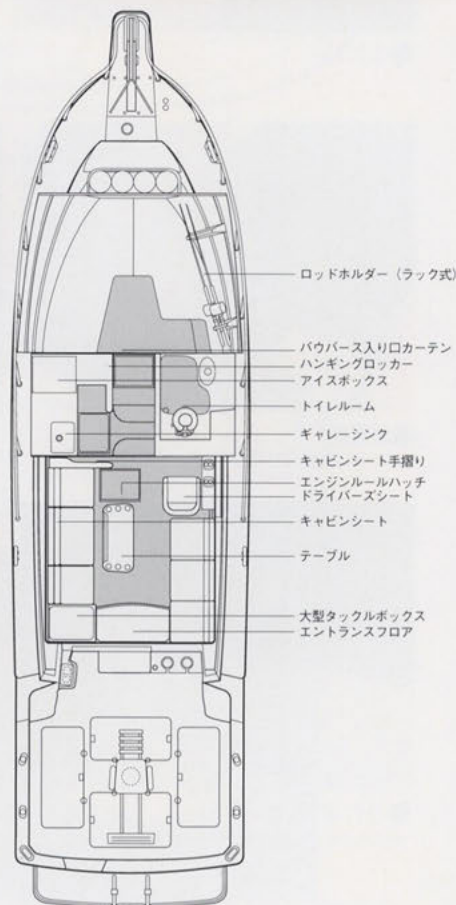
ロッドホルダー（ラック式）
バウバース入り口カーテン
ハンギングロッカー
アイスボックス
トイレルーム
ギャレーシンク
キャビンシート手摺り
エンジンルールハッチ
ドライバーズシート
キャビンシート
テーブル
大型タックルボックス
エントランスフロア